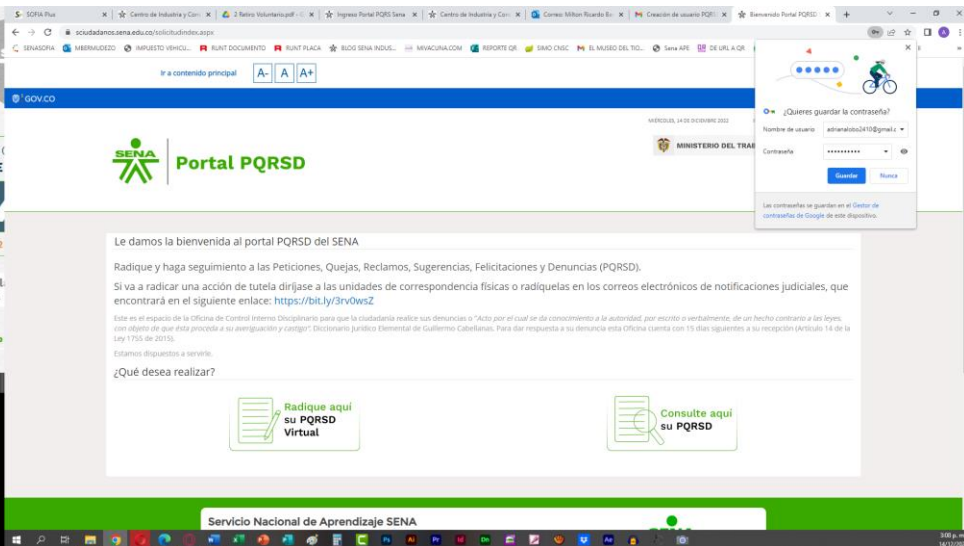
SOFIA Plus | Centro de Industria y Con | 2 Retiro Voluntario.pdf | Ingreso Portal PQRS Sena | Centro de Industria y Con | Correo: Milton Ricardo | Creación de usuario PQRS | Bienvenido Portal PQRSD

sciudadanos.sena.edu.co/solicitudindex.aspx

SENASOFIA | MBERMUDEZO | IMPUESTO VEHICU... | RUNT DOCUMENTO | RUNT PLACA | BLOG SENA INDUS... | MIVACUNA.COM | REPORTE QR | SIMO CNSC | EL MUSEO DEL TIO... | Sena APE | DE URL A QR

Ir a contenido principal A- A A+

GOV.CO

MIÉRCOLES, 14 DE DICIEMBRE 2022

SENA Portal PQRSD

MINISTERIO DEL TRAB

¿Quieres guardar la contraseña?

Nombre de usuario adrianalobo2410@gmail.c

Contraseña ••••••••••

Guardar Nunca

Las contraseñas se guardan en el Gestor de contraseñas de Google de este dispositivo.

Le damos la bienvenida al portal PQRSD del SENA

Radique y haga seguimiento a las Peticiones, Quejas, Reclamos, Sugerencias, Felicitaciones y Denuncias (PQRSD).

Si va a radicar una acción de tutela diríjase a las unidades de correspondencia físicas o radíquelas en los correos electrónicos de notificaciones judiciales, que encontrará en el siguiente enlace: https://bit.ly/3rv0wsZ

Este es el espacio de la Oficina de Control Interno Disciplinario para que la ciudadanía realice sus denuncias o "Acto por el cual se da conocimiento a la autoridad, por escrito o verbalmente, de un hecho contrario a las leyes, con objeto de que ésta proceda a su averiguación y castigo". Diccionario Jurídico Elemental de Guillermo Cabellanas. Para dar respuesta a su denuncia esta Oficina cuenta con 15 días siguientes a su recepción (Artículo 14 de la Ley 1755 de 2015).

Estamos dispuestos a servirle.

¿Qué desea realizar?

Radique aquí su PQRSD Virtual

Consulte aquí su PQRSD

Servicio Nacional de Aprendizaje SENA